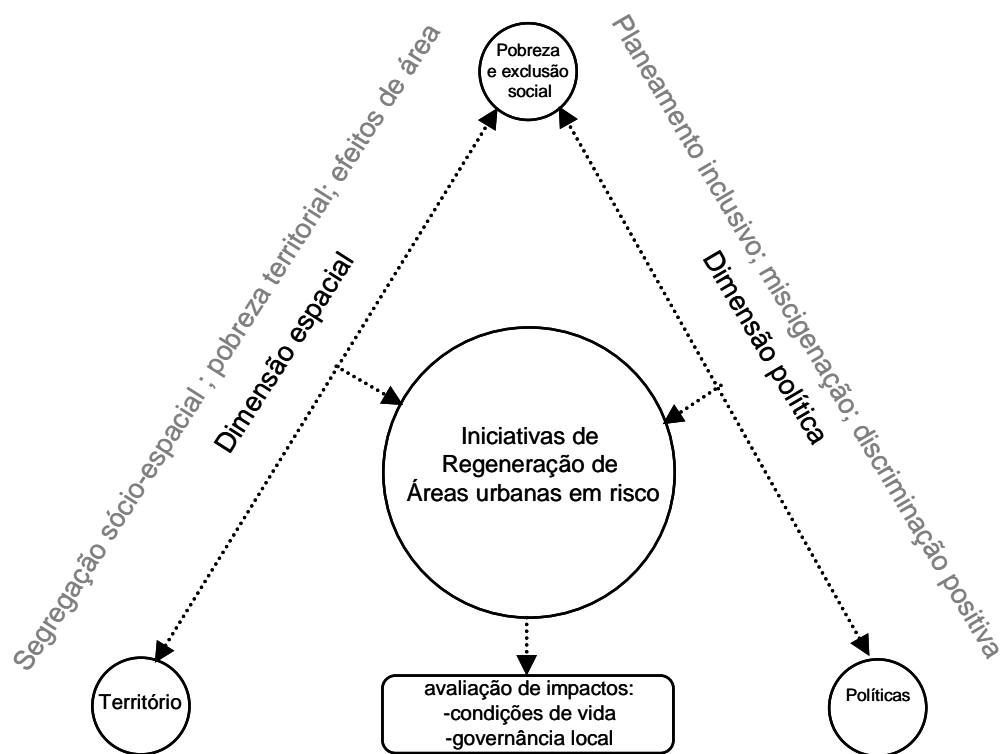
Pobreza e exclusão social

Segregação sócio-espacial ; pobreza territorial; efeitos de área

Dimensão espacial

Planeamento inclusivo; miscigenação; discriminação positiva

Dimensão política

Iniciativas de Regeneração de Áreas urbanas em risco

Território

avaliação de impactos:
-condições de vida
-governância local

Políticas